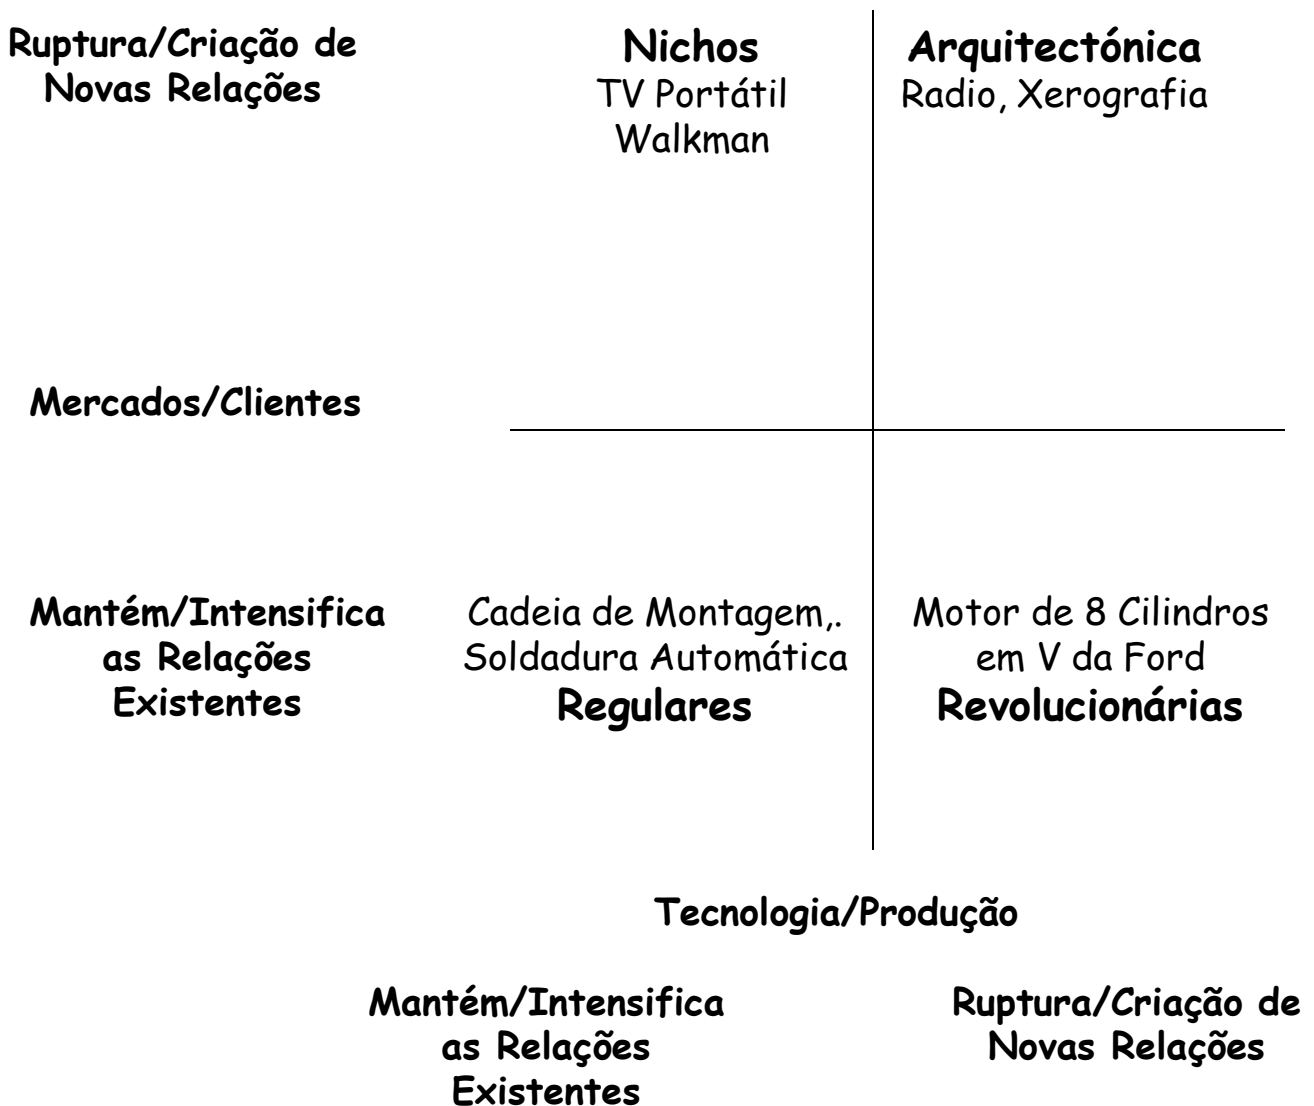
Ruptura/Criação de Novas Relações

Nichos
TV Portátil
Walkman

Arquitectónica
Radio, Xerografia

Mercados/Clientes

Mantém/Intensifica as Relações Existentes

Cadeia de Montagem,. Soldadura Automática
Regulares

Motor de 8 Cilindros em V da Ford
Revolucionárias

Tecnologia/Produção

Mantém/Intensifica as Relações Existentes

Ruptura/Criação de Novas Relações